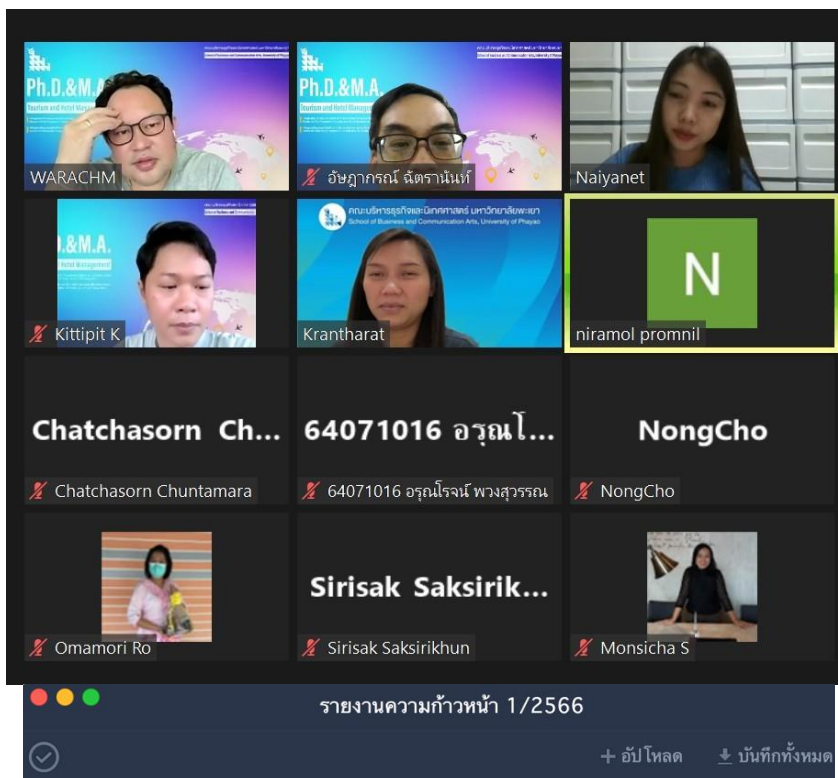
Ph.D.&M.A.
Tourism and Hotel Management

WARACHM

Ph.D.&M.A.
Tourism and Hotel Management

อัษฎากรณ์ ฉัตรานันท์

Naiyanet

D.&M.A.
Hotel Management

Kittipit K

คณะบริหารธุรกิจและนิเทศศาสตร์ มหาวิทยาลัยพะเยา
School of Business and Communication Arts, University of Phayao

Krantharat

N

niramol promnil

Chatchasorn Ch...

Chatchasorn Chuntamara

64071016 อรุณโ...

64071016 อรุณโรจน์ พวงสุวรรณ

NongCho

NongCho

Omamori Ro

Sirisak Saksirik...

Sirisak Saksirikhun

Monsicha S

รายงานความก้าวหน้า 1/2566

+ อัปโหลด

บันทึกทั้งหมด